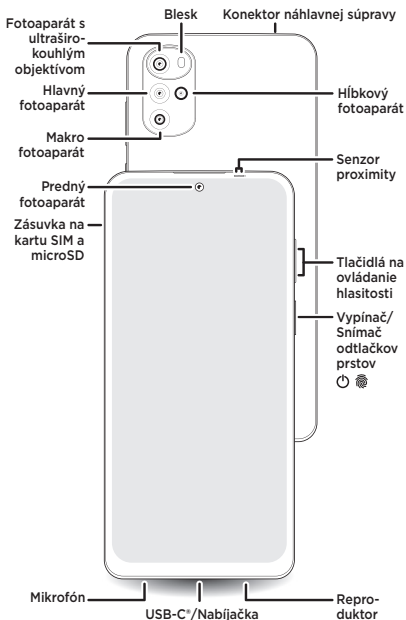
Fotoaparát s ultraširokouhlým objektívom

Blesk

Konektor náhlavnej súpravy

Hlavný fotoaparát

Hĺbkový fotoaparát

Makro fotoaparát

Senzor proximity

Predný fotoaparát

Zásuvka na kartu SIM a microSD

Tlačidlá na ovládanie hlasitosti

Vypínač/ Snímač odtlačkov prstov

Mikrofón

USB-C®/Nabíjačka

Reproduktor